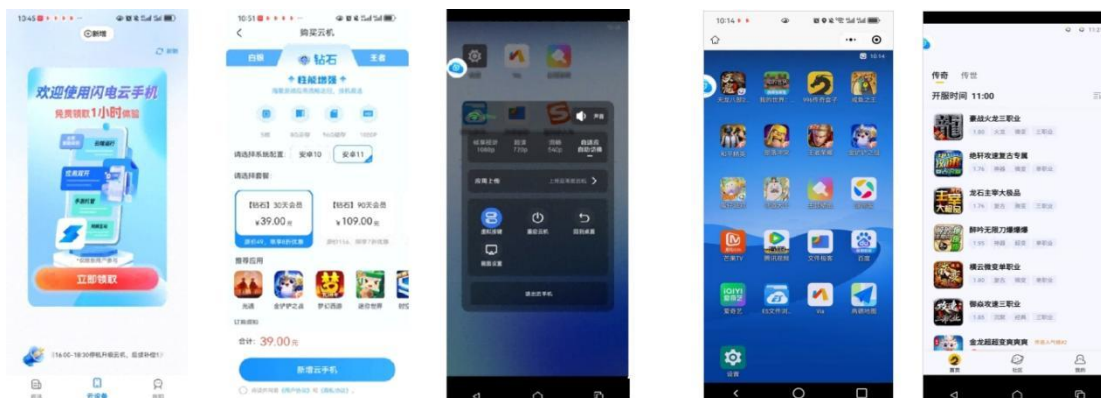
10:45

新增

欢迎使用闪电云手机

免费领取1小时体验

立即领取

10:51

购买云机

白银 钻石 王者

性能增强

请选择系统配置： 安卓10 安卓11

请选择套餐：

【钻石】30天会员 ¥39.00元

【钻石】90天会员 ¥109.00元

推荐应用

合计：39.00元

新增云手机

10:14

传奇 传世

开服时间 11:00

暴战火龙三职业

绝轩攻速复古专属

龙石主宰大极品

醉吟无限刀爆爆爆

横云微变单职业

御焱攻速三职业

金龙超超变爽爽爽